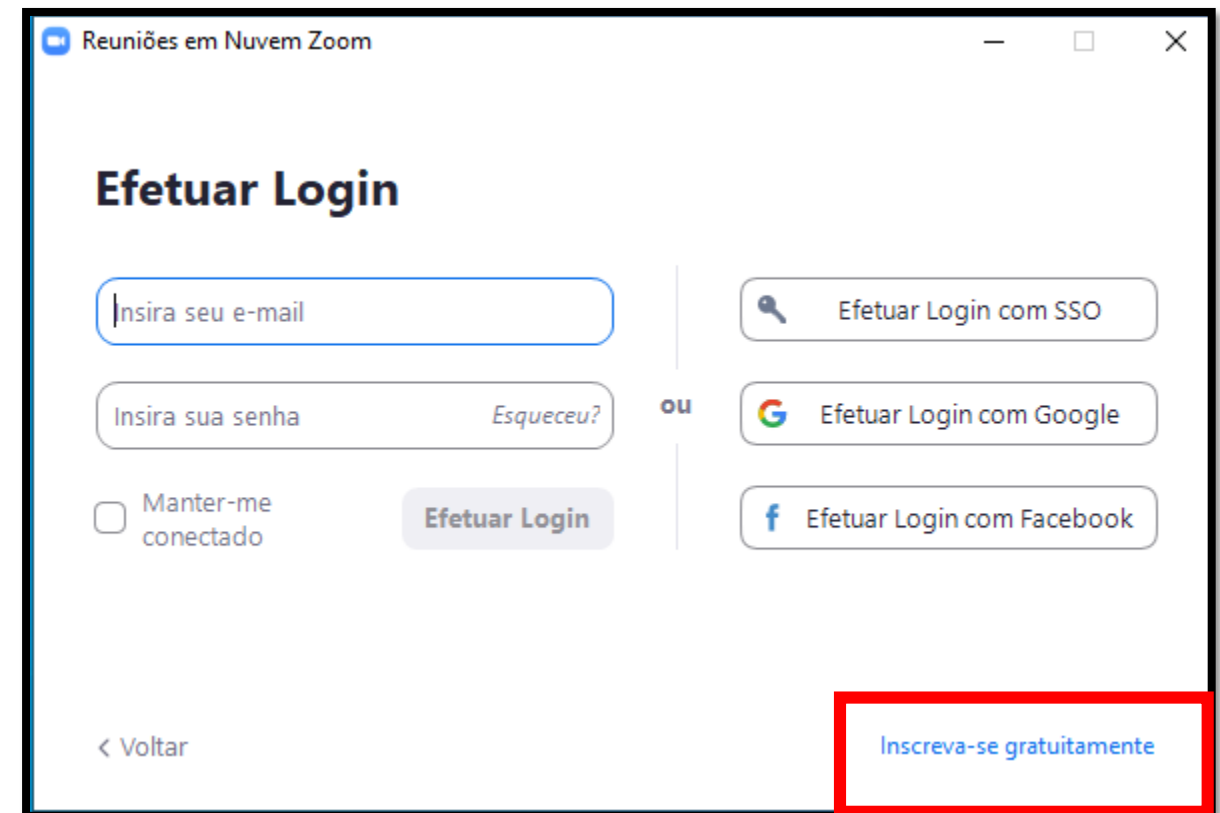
Reuniões em Nuvem Zoom

Efetuar Login

Insira seu e-mail

Insira sua senha Esqueceu?

Manter-me conectado

Efetuar Login

ou

Efetuar Login com SSO

Efetuar Login com Google

Efetuar Login com Facebook

< Voltar

Inscreva-se gratuitamente